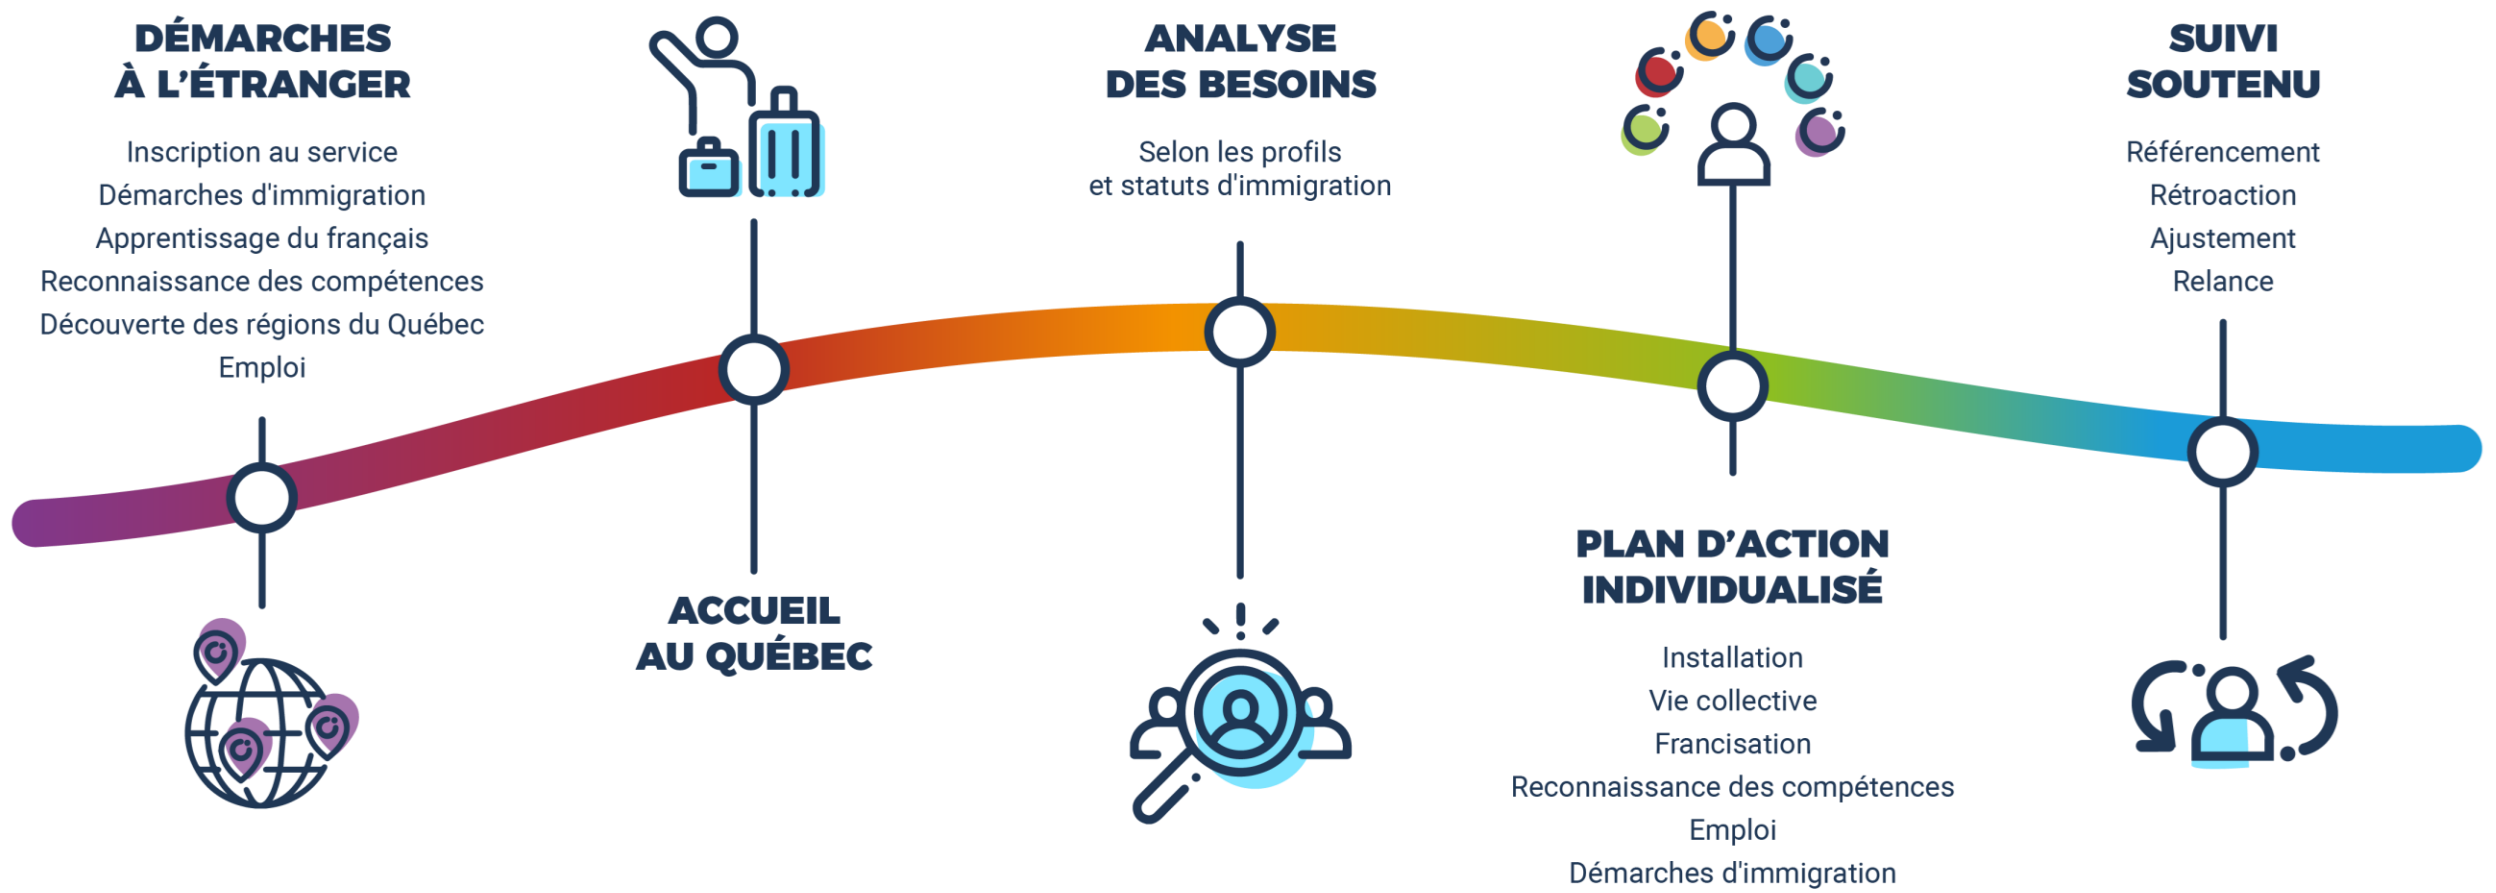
DÉMARCHES À L'ÉTRANGER

Inscription au service
Démarches d'immigration
Apprentissage du français
Reconnaissance des compétences
Découverte des régions du Québec
Emploi

ACCUEIL AU QUÉBEC

ANALYSE DES BESOINS

Selon les profils et statuts d'immigration

PLAN D'ACTION INDIVIDUALISÉ

Installation
Vie collective
Francisation
Reconnaissance des compétences
Emploi
Démarches d'immigration

SUIVI SOUTENU

Référencement
Rétroaction
Ajustement
Relance